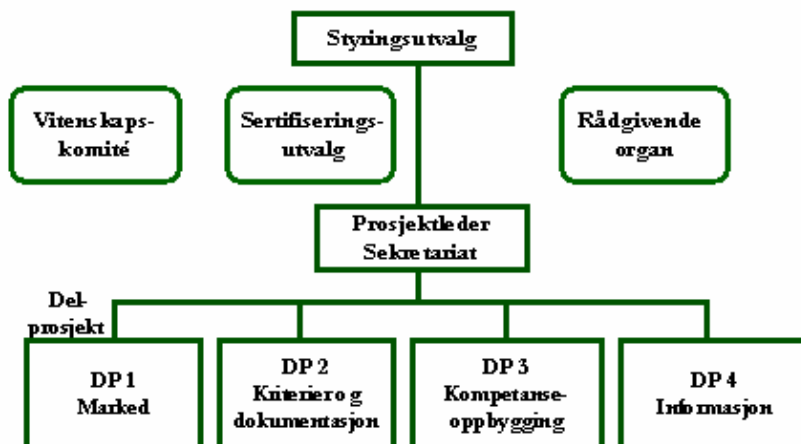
Styringsutvalg

Vitenskapskomité

Sertifiseringsutvalg

Rådgivende organ

Prosjektleder Sekretariat

Delprosjekt

DP 1 Marked

DP 2 Kriterier og dokumentasjon

DP 3 Kompetanseoppbygging

DP 4 Informasjon